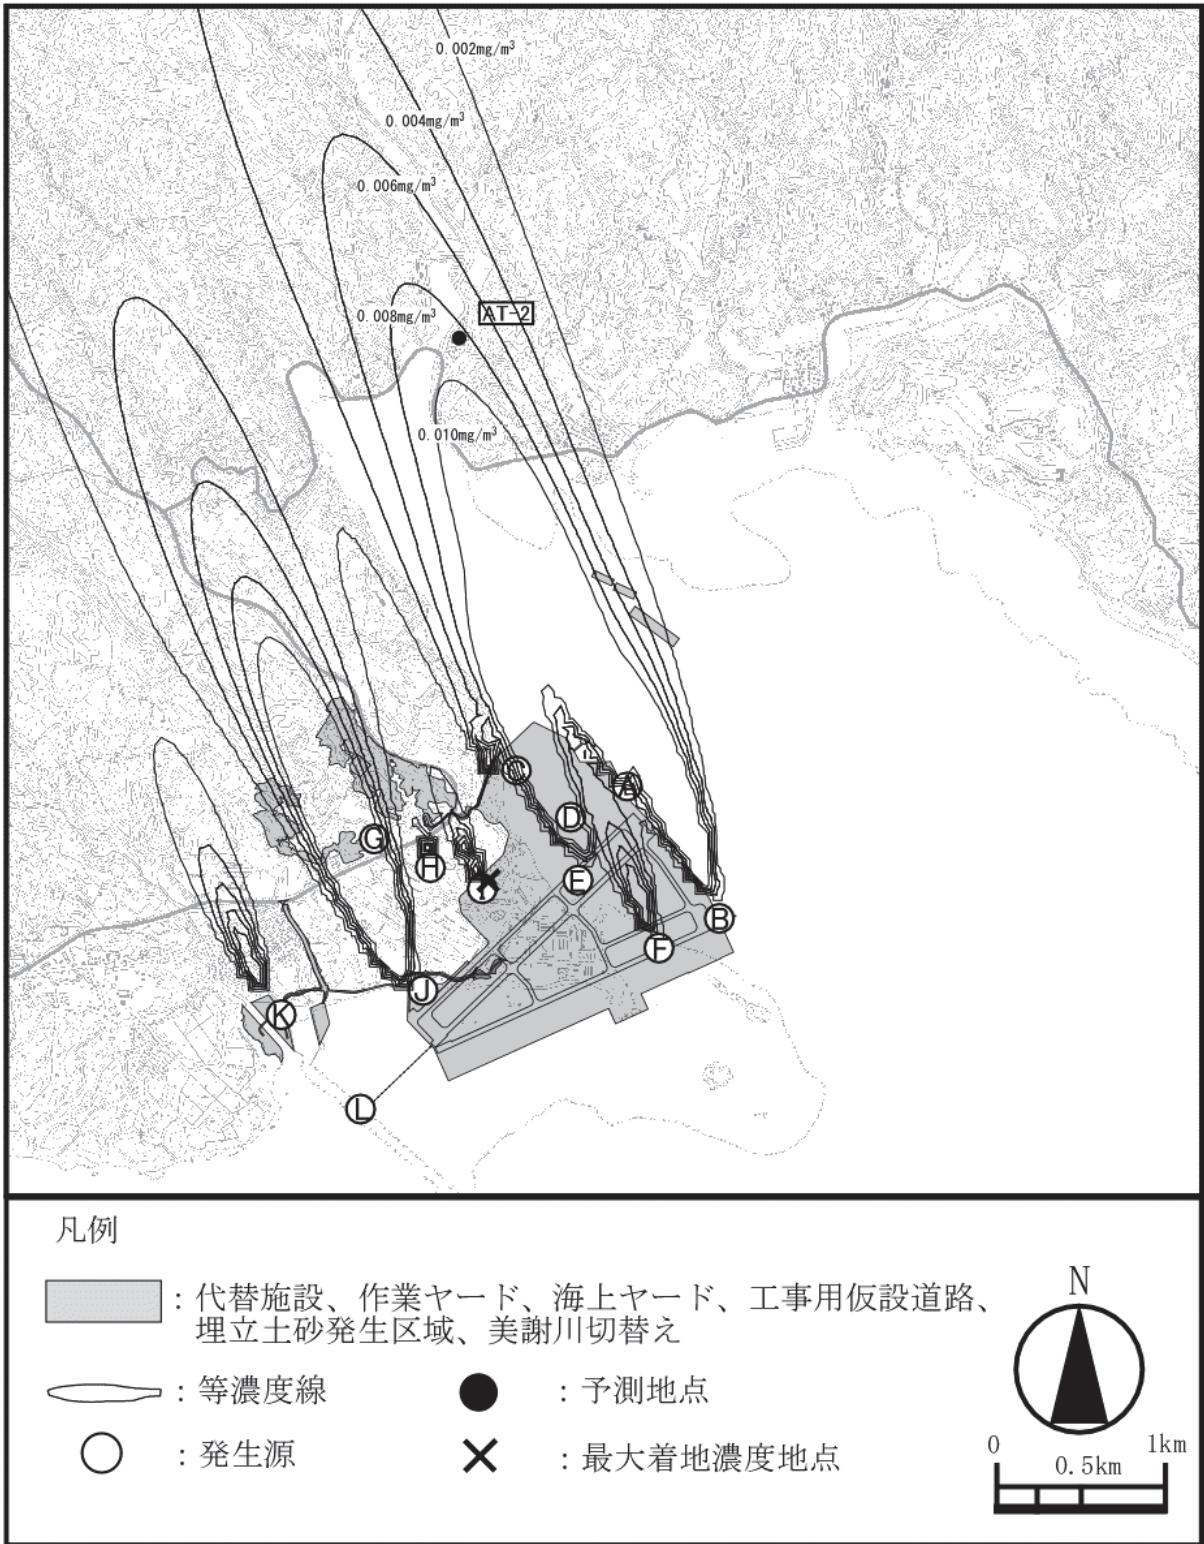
0.002mg/m$^3$

0.004mg/m$^3$

0.006mg/m$^3$

0.008mg/m$^3$

AT-2

0.010mg/m$^3$

C

A

D

G

H

I

E

B

F

J

K

L

凡例

：代替施設、作業ヤード、海上ヤード、工事用仮設道路、埋立土砂発生区域、美謝川切替え

：等濃度線

：予測地点

：発生源

：最大着地濃度地点

N

0

0.5km

1km